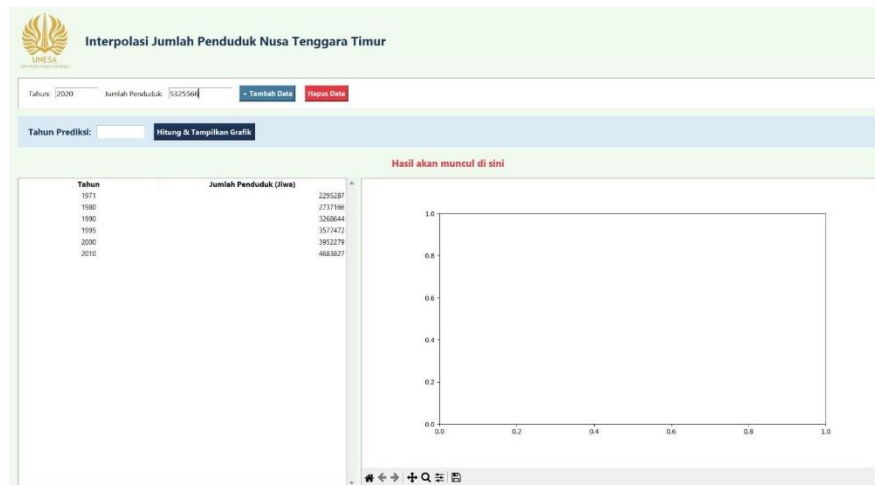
UNESA
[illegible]

Interpolasi Jumlah Penduduk Nusa Tenggara Timur

Tahun: 2020 Jumlah Penduduk: 5325566 + Tambah Data Hapus Data

Tahun Prediksi: Hitung & Tampilkan Grafik

Hasil akan muncul di sini

| Tahun | Jumlah Penduduk (Jiwa) |
|---|---|
| 1971 | 2295287 |
| 1980 | 2737166 |
| 1990 | 3268644 |
| 1995 | 3577472 |
| 2000 | 3952279 |
| 2010 | 4683827 |

1.0
0.8
0.6
0.4
0.2
0.0
0.0 0.2 0.4 0.6 0.8 1.0